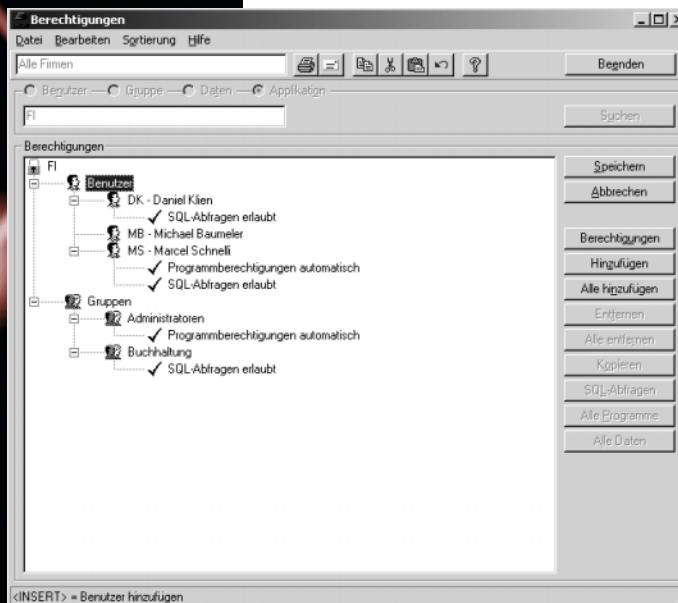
Berechtigungen

Datei Bearbeiten Sortierung Hilfe

Alle Firmen

Beenden

Benutzer Gruppe Daten Applikation

FI

Suchen

Berechtigungen

FI
Benutzer
DK - Daniel Klien
SQL-Abfragen erlaubt
MB - Michael Baumeler
MS - Marcel Schnelli
Programmberechtigungen automatisch
SQL-Abfragen erlaubt
Gruppen
Administratoren
Programmberechtigungen automatisch
Buchhaltung
SQL-Abfragen erlaubt

Speichern
Abbrechen
Berechtigungen
Hinzufügen
Alle hinzufügen
Entfernen
Alle entfernen
Kopieren
SQL-Abfragen
Alle Programme
Alle Daten

<INSERT> = Benutzer hinzufügen